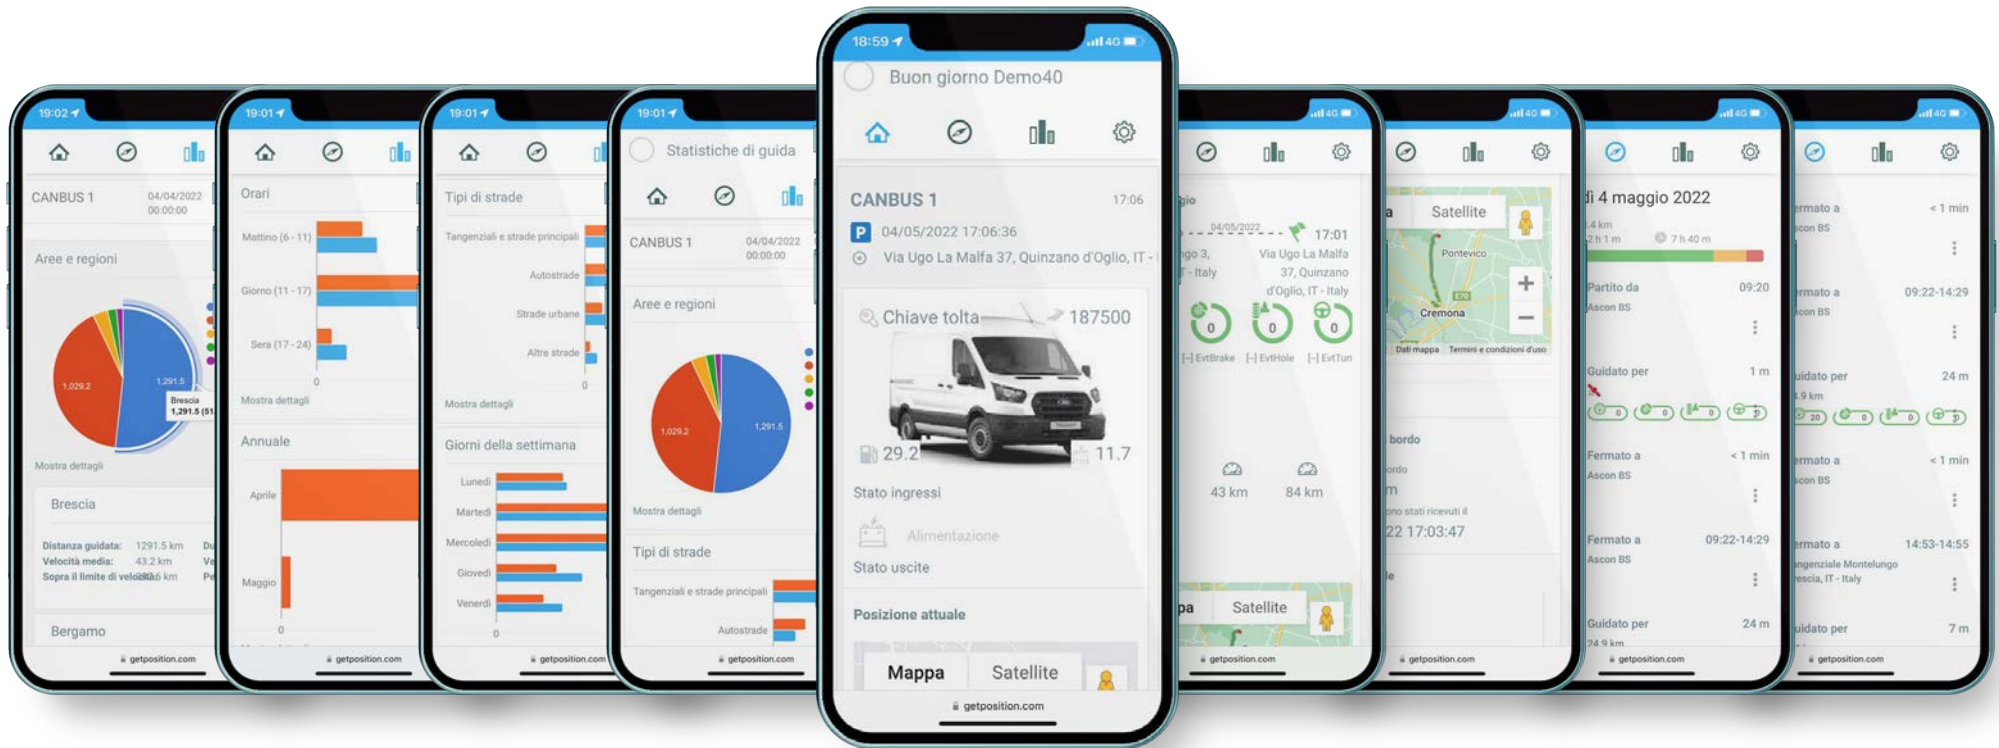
19:02
CANBUS 1
04/04/2022 00:00:00
Aree e regioni
1,029.2
1,291.5
Brescia 1,291.5 (51
Mostra dettagli
Brescia
Distanza guidata: 1291.5 km
Velocità media: 43.2 km
Sopra il limite di velocità: 0.6 km
Bergamo
getposition.com

19:01
Orari
Mattino (6 - 11)
Giorno (11 - 17)
Sera (17 - 24)
0
Mostra dettagli
Annuale
Aprile
Maggio
0
getposition.com

19:01
Tipi di strade
Tangenziali e strade principali
Autostrade
Strade urbane
Altre strade
0
Mostra dettagli
Giorni della settimana
Lunedì
Martedì
Mercoledì
Giovedì
Venerdì
0
getposition.com

19:01
Statistiche di guida
CANBUS 1
04/04/2022 00:00:00
Aree e regioni
1,029.2
1,291.5
Mostra dettagli
Tipi di strade
Tangenziali e strade principali
Autostrade
getposition.com

18:59
4G
Buon giorno Demo40
CANBUS 1
17:06
P 04/05/2022 17:06:36
Via Ugo La Malfa 37, Quinzano d'Oglio, IT -
Chiave tolta
187500
29.2
11.7
Stato ingressi
Alimentazione
Stato uscite
Posizione attuale
Mappa
Satellite
getposition.com

4G
04/05/2022
17:01
Via Ugo La Malfa 37, Quinzano d'Oglio, IT - Italy
0
0
0
[-] EvtBrake
[-] EvtHole
[-] EvtTurn
43 km
84 km
Satellite
getposition.com

4G
Satellite
Pontevico
Cremona
Dati mappa
Termini e condizioni d'uso
bordo
22 17:03:47
getposition.com

4G
di 4 maggio 2022
7 h 40 m
Partito da
09:20
Ascon BS
Guidato per
1 m
Fermato a
< 1 min
Ascon BS
Fermato a
09:22-14:29
Ascon BS
Guidato per
24 m
24.9 km
getposition.com

4G
Fermato a
< 1 min
Ascon BS
Fermato a
09:22-14:29
Ascon BS
Guidato per
24 m
Fermato a
< 1 min
Ascon BS
Fermato a
14:53-14:55
Tangenziale Montelungo Brescia, IT - Italy
Guidato per
7 m
getposition.com